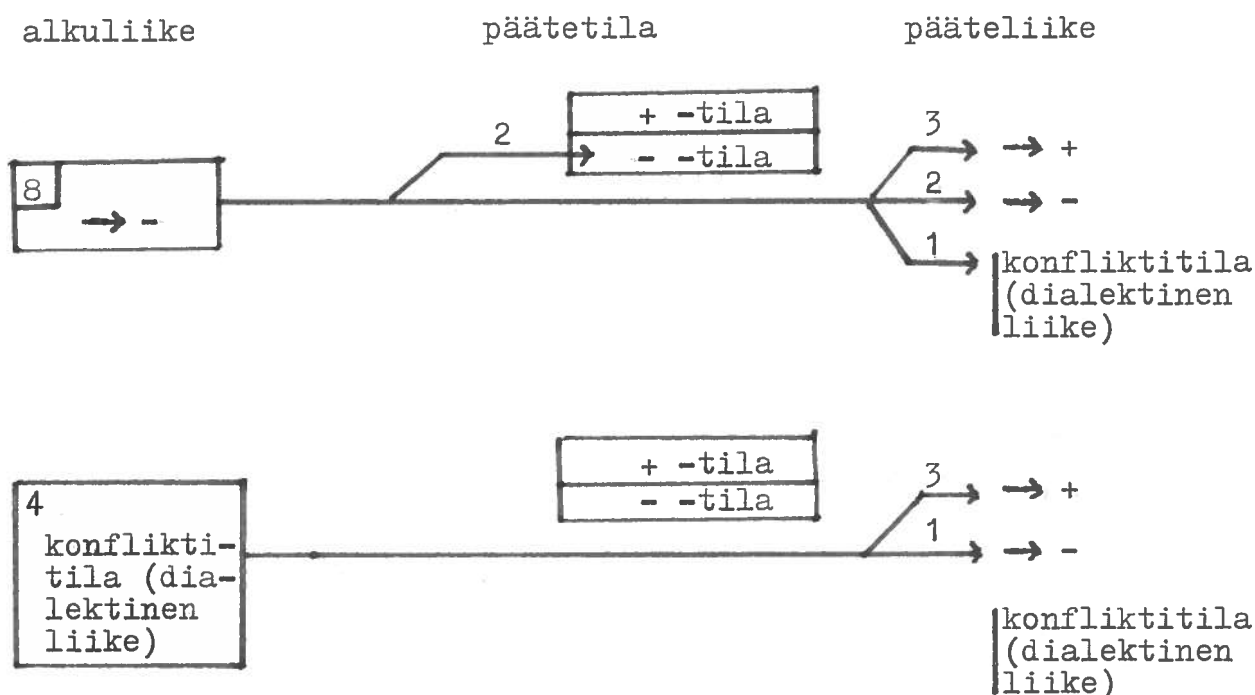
alkuliike

päätetila

pääteliike

+ -tila

- -tila

2

8

$\rightarrow$ -

3

$\rightarrow$ +

2

$\rightarrow$ -

1

konfliktitila (dialektinen liike)

+ -tila

- -tila

4

konfliktitila (dialektinen liike)

3

$\rightarrow$ +

1

$\rightarrow$ -

konfliktitila (dialektinen liike)